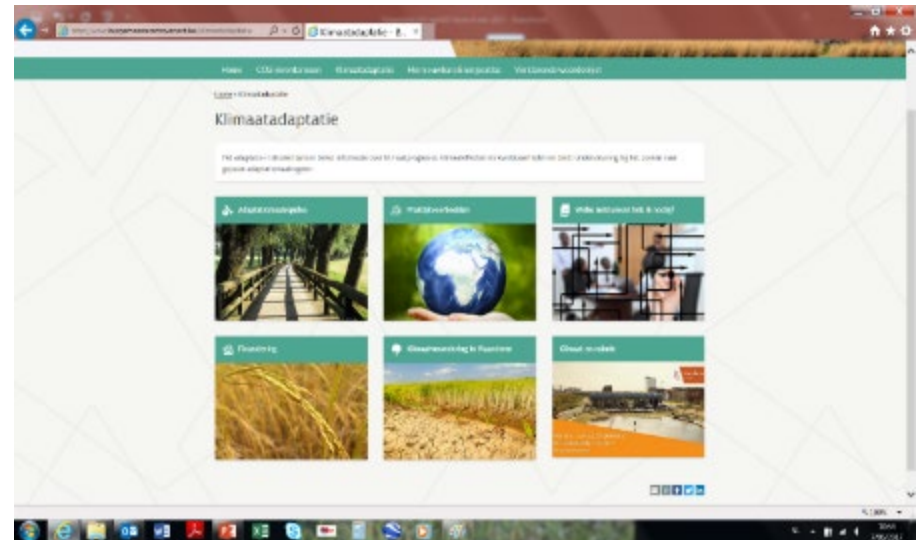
Klimaatadaptatie - B...

Home CO2-monitoring Klimaatadaptatie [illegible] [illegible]

Home › Klimaatadaptatie

Klimaatadaptatie

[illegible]

Adaptatiestrategie

Praktijkvoorbeelden

Wie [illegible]

Financiering

Klimaatverandering in Vlaanderen

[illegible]